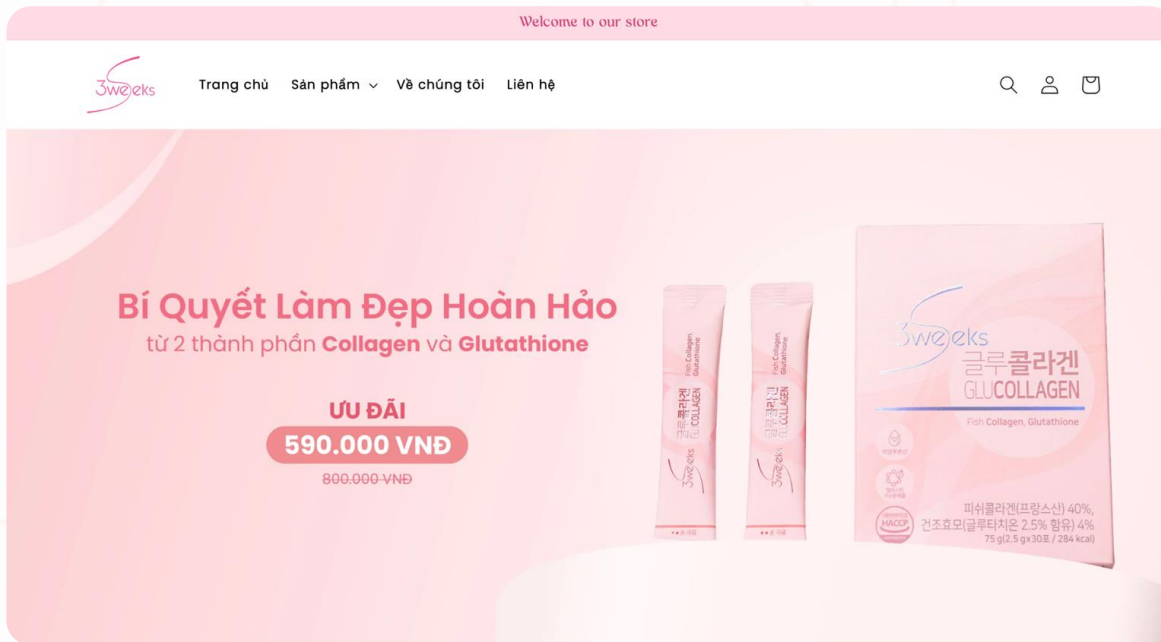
Welcome to our store

3weeks

Trang chủ Sản phẩm Về chúng tôi Liên hệ

Bí Quyết Làm Đẹp Hoàn Hảo
từ 2 thành phần Collagen và Glutathione

ƯU ĐÃI
590.000 VNĐ
800.000 VNĐ

Fish Collagen, Glutathione
글루콜라겐
GLUCOLLAGEN

Fish Collagen, Glutathione
글루콜라겐
GLUCOLLAGEN

3weeks
글루콜라겐
GLUCOLLAGEN
Fish Collagen, Glutathione
HACCP
피쉬콜라겐(프랑스산) 40%,
건조효모(글루타치온 2.5% 함유) 4%
75 g(2.5 g x 30포 / 284 kcal)